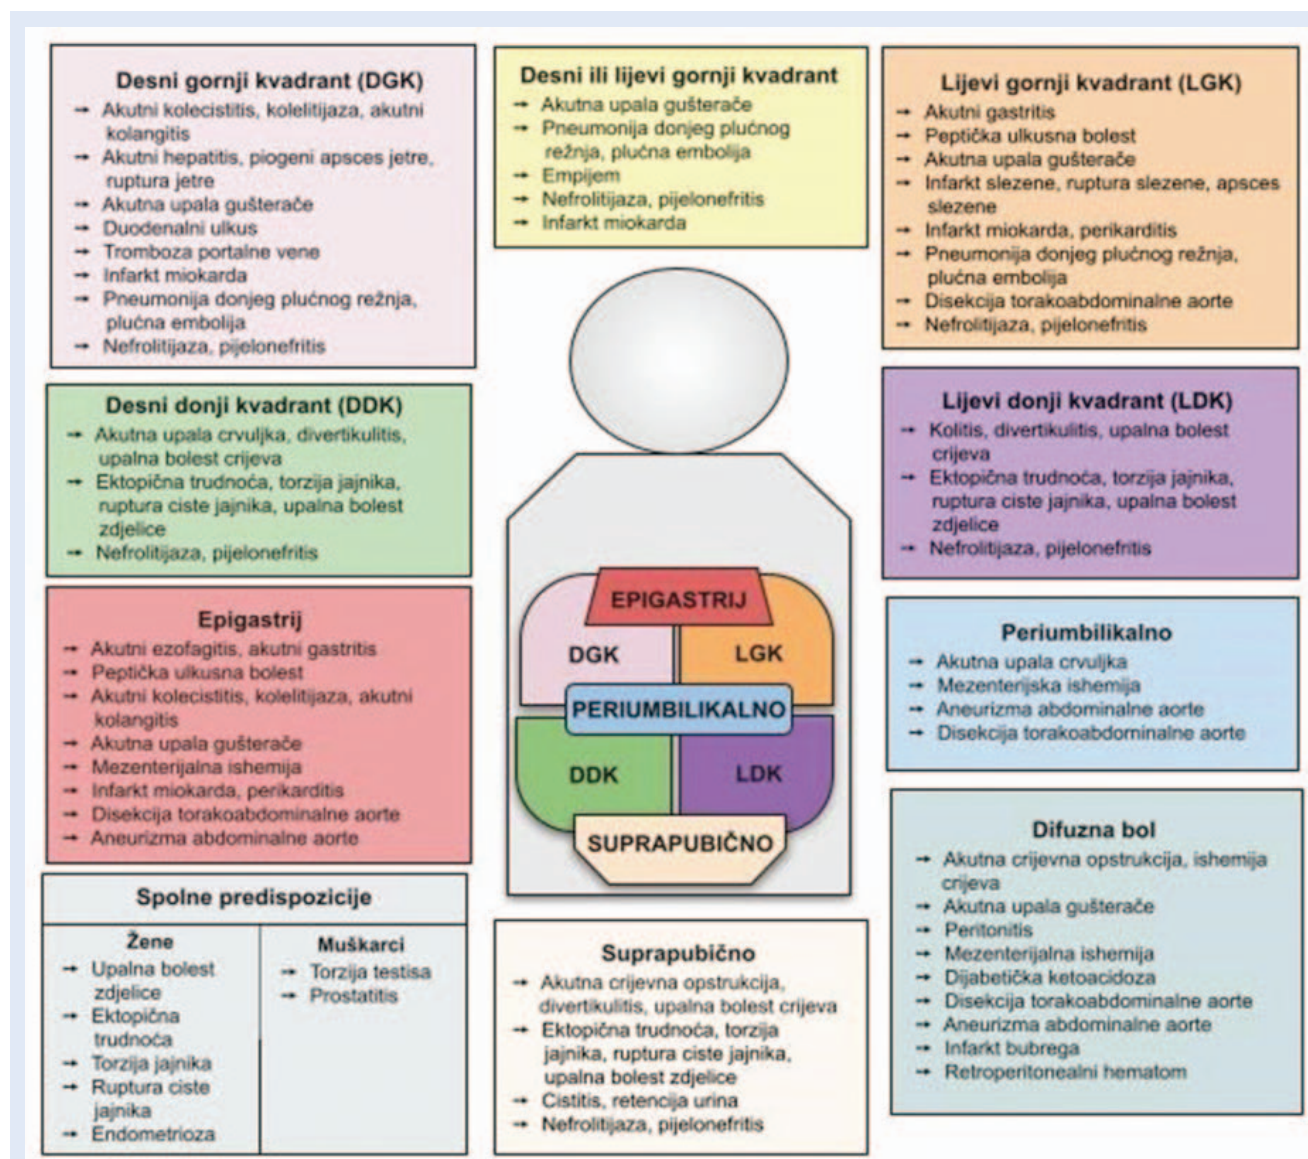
Desni gornji kvadrant (DGK)
→ Akutni kolecistitis, kolelitijaza, akutni kolangitis
→ Akutni hepatitis, piogeni apsces jetre, ruptura jetre
→ Akutna upala gušterače
→ Duodenalni ulkus
→ Tromboza portalne vene
→ Infarkt miokarda
→ Pneumonija donjeg plućnog režnja, plućna embolija
→ Nefrolitijaza, pijelonefritis

Desni ili lijevi gornji kvadrant
→ Akutna upala gušterače
→ Pneumonija donjeg plućnog režnja, plućna embolija
→ Empijem
→ Nefrolitijaza, pijelonefritis
→ Infarkt miokarda

Lijevi gornji kvadrant (LGK)
→ Akutni gastritis
→ Peptička ulkusna bolest
→ Akutna upala gušterače
→ Infarkt slezene, ruptura slezene, apsces slezene
→ Infarkt miokarda, perikarditis
→ Pneumonija donjeg plućnog režnja, plućna embolija
→ Disekcija torakoabdominalne aorte
→ Nefrolitijaza, pijelonefritis

Desni donji kvadrant (DDK)
→ Akutna upala crvuljka, divertikulitis, upalna bolest crijeva
→ Ektopična trudnoća, torzija jajnika, ruptura ciste jajnika, upalna bolest zdjelice
→ Nefrolitijaza, pijelonefritis

Lijevi donji kvadrant (LDK)
→ Kolitis, divertikulitis, upalna bolest crijeva
→ Ektopična trudnoća, torzija jajnika, ruptura ciste jajnika, upalna bolest zdjelice
→ Nefrolitijaza, pijelonefritis

EPIGASTRIJ
DGK
LGK
PERIUMBILIKALNO
DDK
LDK
SUPRAPUBIČNO

Epigastrij
→ Akutni ezofagitis, akutni gastritis
→ Peptička ulkusna bolest
→ Akutni kolecistitis, kolelitijaza, akutni kolangitis
→ Akutna upala gušterače
→ Mezenterijalna ishemija
→ Infarkt miokarda, perikarditis
→ Disekcija torakoabdominalne aorte
→ Aneurizma abdominalne aorte

Periumbilikalno
→ Akutna upala crvuljka
→ Mezenterijska ishemija
→ Aneurizma abdominalne aorte
→ Disekcija torakoabdominalne aorte

Difuzna bol
→ Akutna crijevna opstrukcija, ishemija crijeva
→ Akutna upala gušterače
→ Peritonitis
→ Mezenterijalna ishemija
→ Dijabetička ketoacidoza
→ Disekcija torakoabdominalne aorte
→ Aneurizma abdominalne aorte
→ Infarkt bubrega
→ Retroperitonealni hematom

Spolne predispozicije
| Žene | Muškarci |
|---|---|
| → Upalna bolest zdjelice<br>→ Ektopična trudnoća<br>→ Torzija jajnika<br>→ Ruptura ciste jajnika<br>→ Endometrioza | → Torzija testisa<br>→ Prostatitis |

Suprapubično
→ Akutna crijevna opstrukcija, divertikulitis, upalna bolest crijeva
→ Ektopična trudnoća, torzija jajnika, ruptura ciste jajnika, upalna bolest zdjelice
→ Cistitis, retencija urina
→ Nefrolitijaza, pijelonefritis